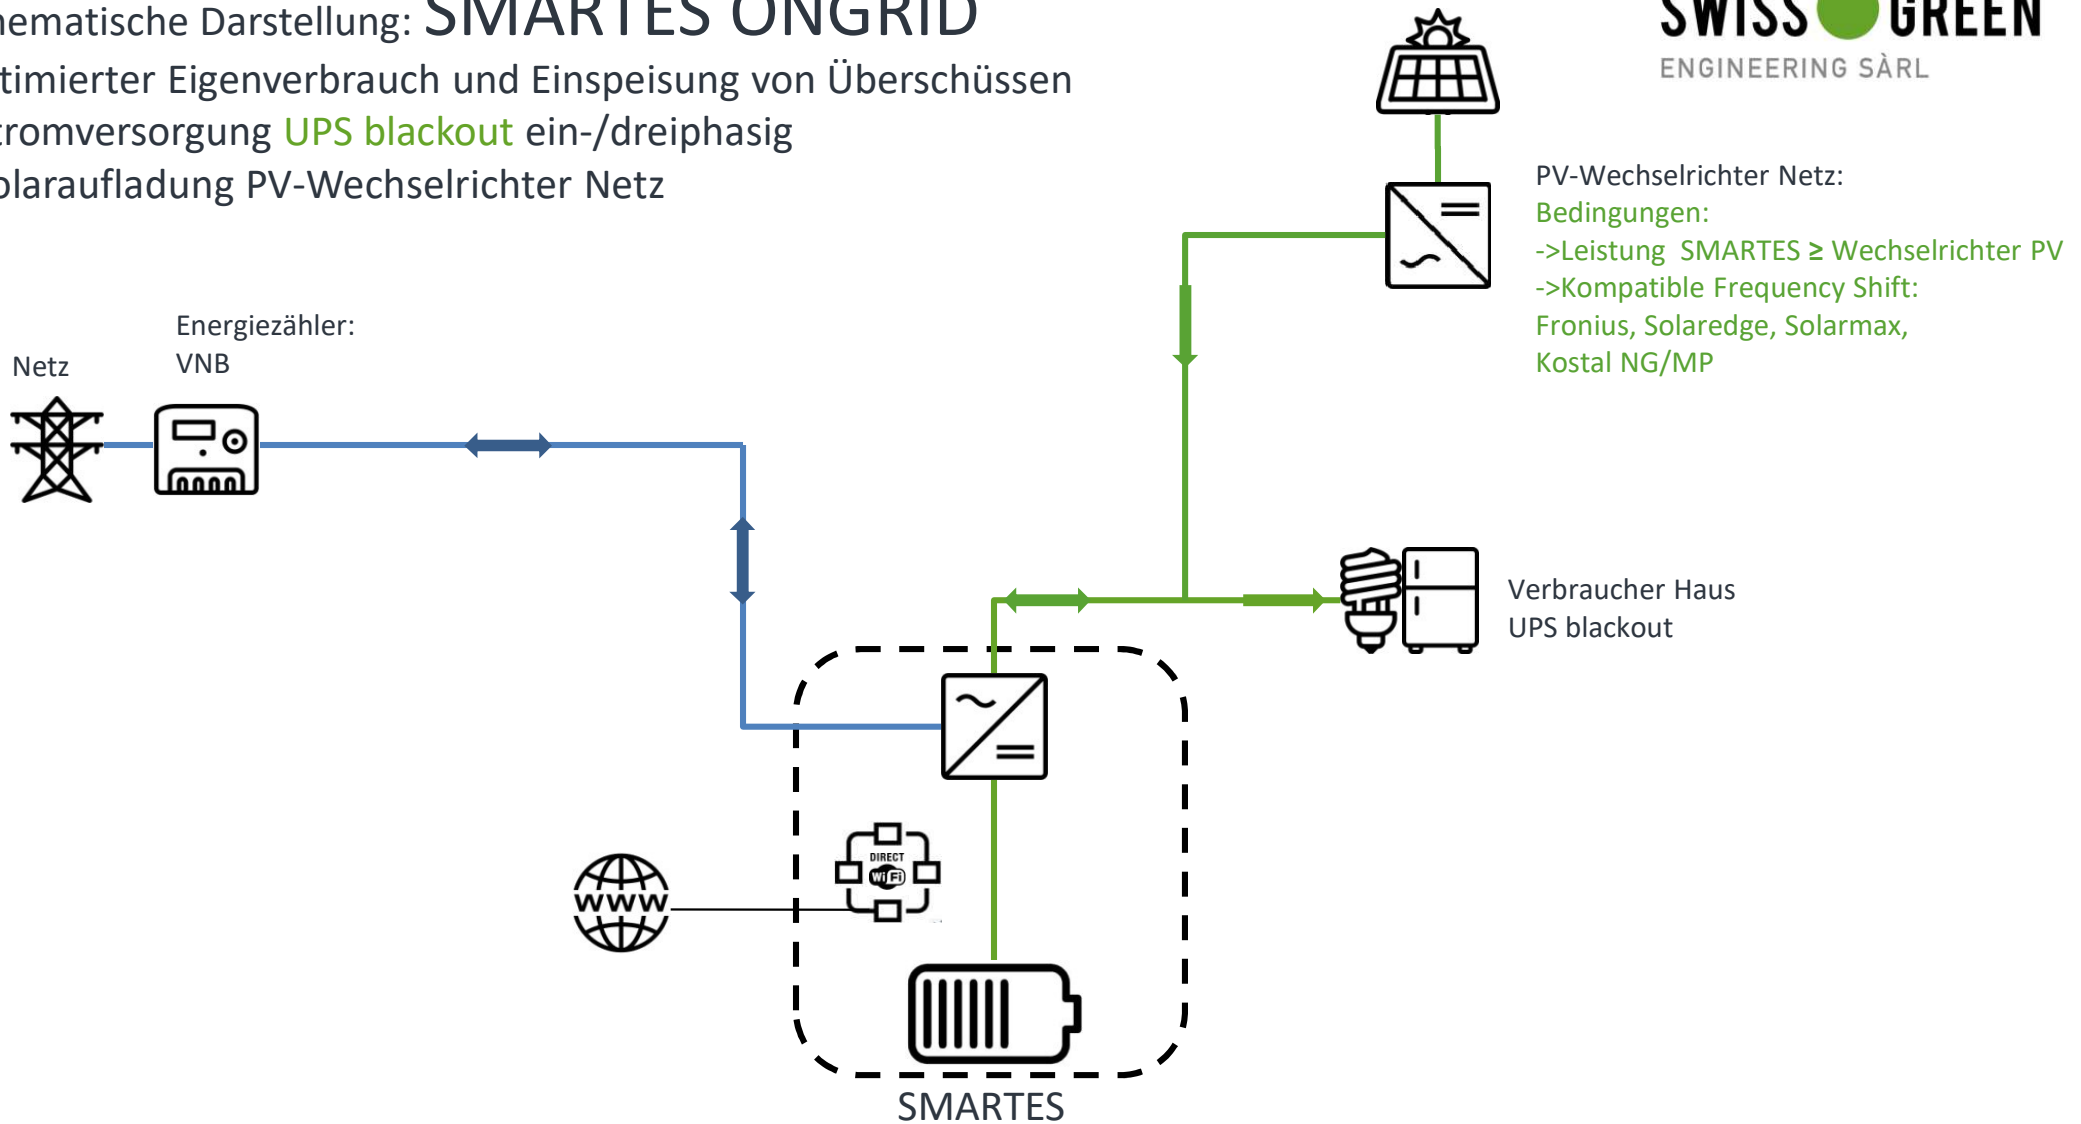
hematische Darstellung: SMARTES ONGRID
timierter Eigenverbrauch und Einspeisung von Überschüssen
tromversorgung UPS blackout ein-/dreiphasig
olaraufladung PV-Wechselrichter Netz

SWISS GREEN
ENGINEERING SÀRL

PV-Wechselrichter Netz:
Bedingungen:
->Leistung SMARTES ≥ Wechselrichter PV
->Kompatible Frequency Shift:
Fronius, Solaredge, Solarmax,
Kostal NG/MP

Netz

Energiezähler:
VNB

Verbraucher Haus
UPS blackout

www

DIRECT
Wi Fi

SMARTES